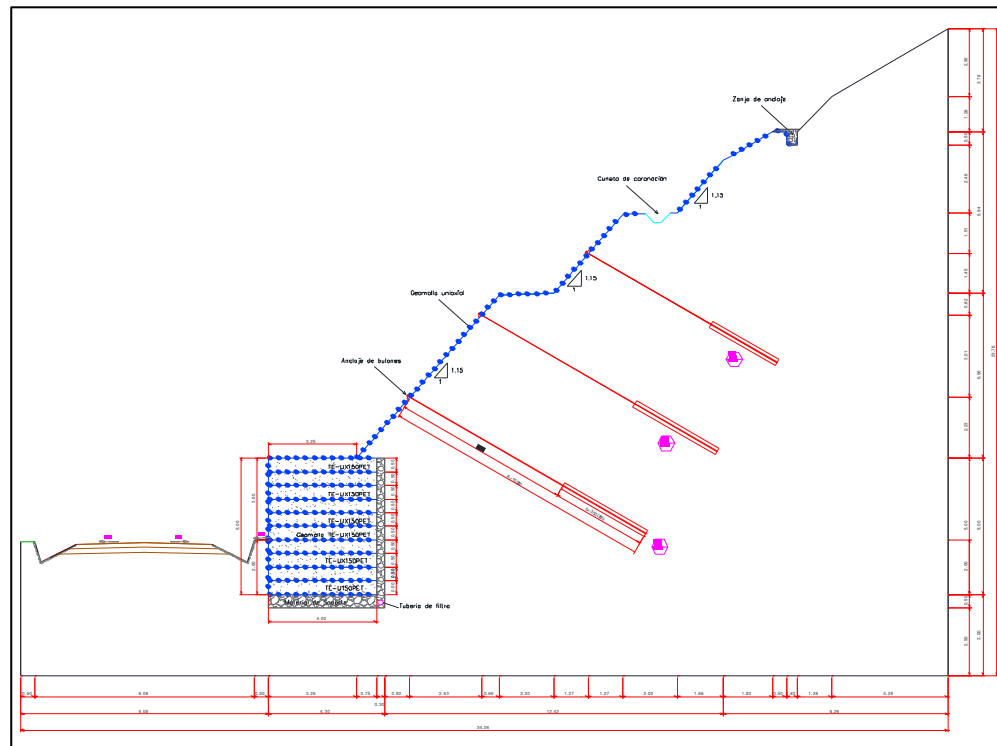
Zanja de anclaje

Cuneta de coronación

1.15
1

1.15
1

Geomalla uniaxial

Anclaje de bulones

1.15
1

3.25

TE-UX150PET
TE-UX150PET
TE-UX150PET
Geomalla TE-UX150PET
TE-UX150PET
TE-UX150PET

Material de Soporte

Tubería de filtro

4.00

0.50
6.88
0.50
3.25
0.75
0.60
2.93
0.46
2.30
1.27
1.27
2.03
1.46
1.83
0.40
0.40
1.26
6.25

6.88
6.30
0.30
12.42
9.25
34.95

0.95
0.76
1.06
0.50
2.49
1.51
1.40
0.62
3.51
2.20
3.60
2.80
0.50
2.90
23.76